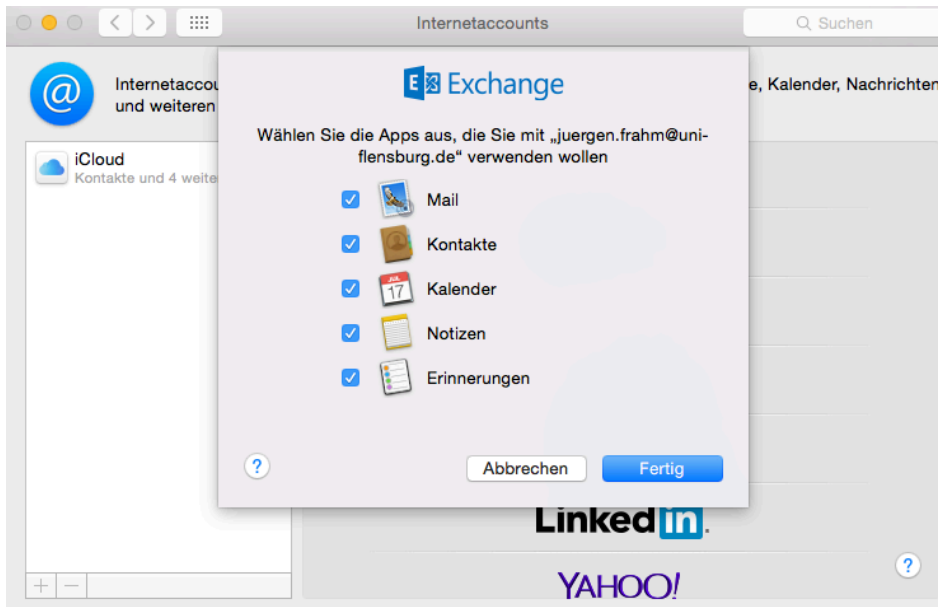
Internetaccounts

Suchen

Internetaccou
und weiteren

e, Kalender, Nachrichten

iCloud
Kontakte und 4 weite

Exchange

Wählen Sie die Apps aus, die Sie mit „juergen.frahm@uni-flensburg.de" verwenden wollen

Mail

Kontakte

JUL
17

Kalender

Notizen

Erinnerungen

?

Abbrechen

Fertig

LinkedIn.

YAHOO!

?

+ −